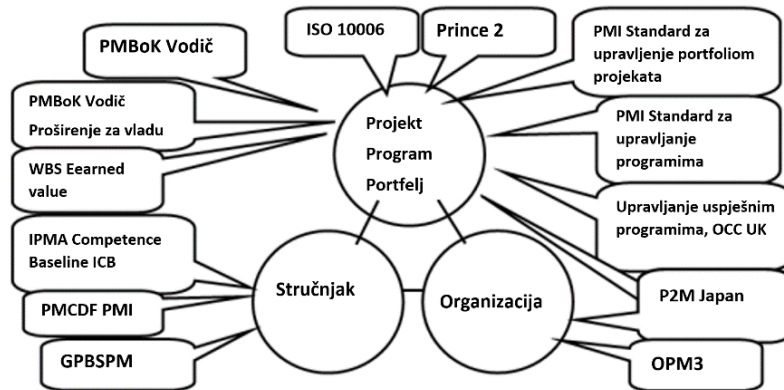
ISO 10006

Prince 2

PMBoK Vodič

PMI Standard za upravljenje portfoliom projekata

PMBoK Vodič Proširenje za vladu

Projekt Program Portfelj

PMI Standard za upravljanje programima

WBS Eearned value

Upravljanje uspješnim programima, OCC UK

IPMA Competence Baseline ICB

Stručnjak

Organizacija

P2M Japan

PMCDF PMI

GPBSPM

OPM3